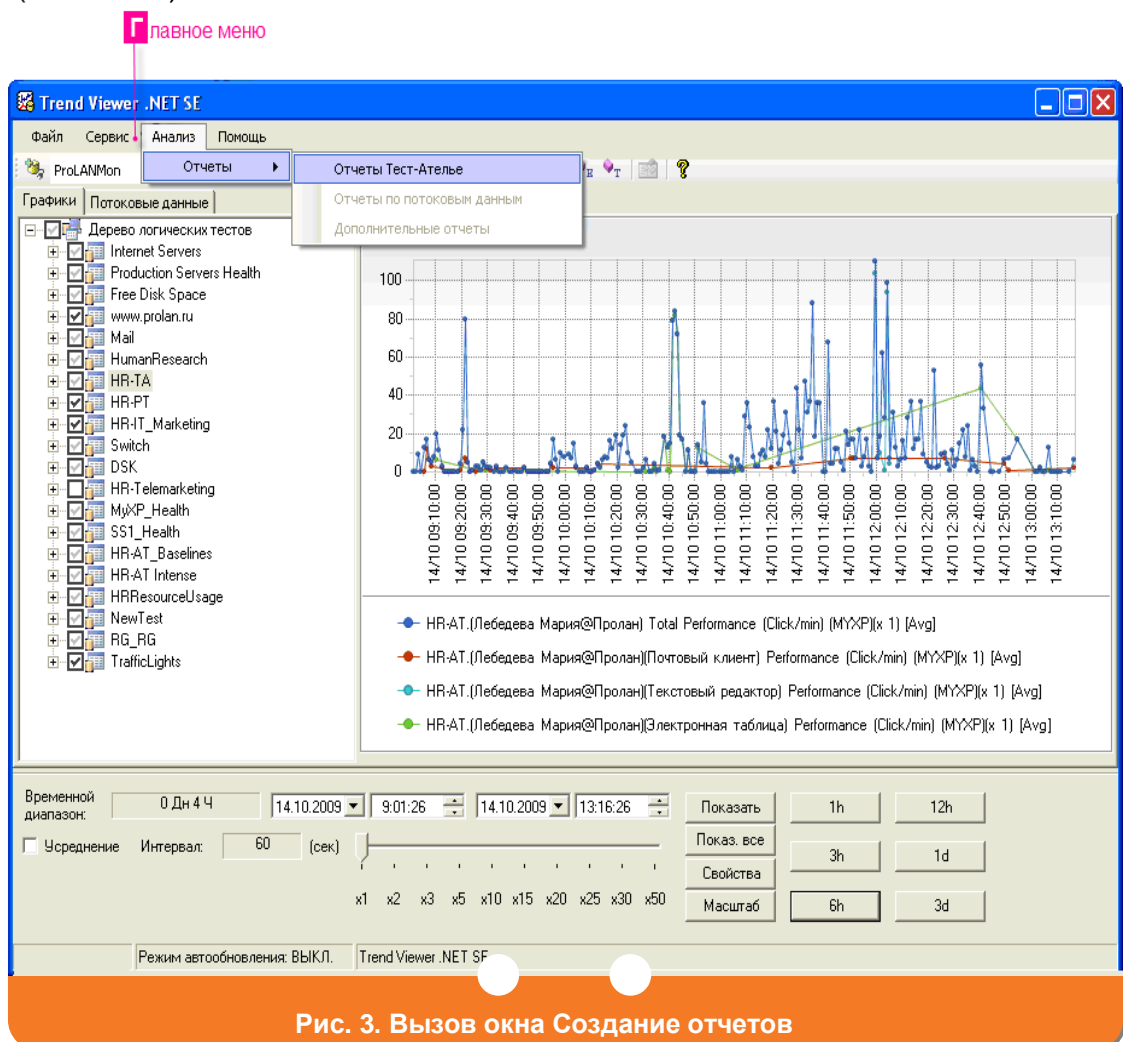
Главное меню

Trend Viewer .NET SE

Файл Сервис Анализ Помощь

ProLANMon

Отчеты

Отчеты Тест-Ателье

Отчеты по потоковым данным

Дополнительные отчеты

Графики Потоковые данные

Дерево логических тестов
Internet Servers
Production Servers Health
Free Disk Space
www.prolan.ru
Mail
HumanResearch
HR-TA
HR-PT
HR-IT_Marketing
Switch
DSK
HR-Telemarketing
MyXP_Health
SS1_Health
HR-AT_Baselines
HR-AT Intense
HRResourceUsage
NewTest
RG_RG
TrafficLights

100
80
60
40
20
0

14/10 09:10:00
14/10 09:20:00
14/10 09:30:00
14/10 09:40:00
14/10 09:50:00
14/10 10:00:00
14/10 10:10:00
14/10 10:20:00
14/10 10:30:00
14/10 10:40:00
14/10 10:50:00
14/10 11:00:00
14/10 11:10:00
14/10 11:20:00
14/10 11:30:00
14/10 11:40:00
14/10 11:50:00
14/10 12:00:00
14/10 12:10:00
14/10 12:20:00
14/10 12:30:00
14/10 12:40:00
14/10 12:50:00
14/10 13:00:00
14/10 13:10:00

HR-AT.(Лебедева Мария@Пролан) Total Performance (Click/min) (MYXP)(x 1) [Avg]
HR-AT.(Лебедева Мария@Пролан)(Почтовый клиент) Performance (Click/min) (MYXP)(x 1) [Avg]
HR-AT.(Лебедева Мария@Пролан)(Текстовый редактор) Performance (Click/min) (MYXP)(x 1) [Avg]
HR-AT.(Лебедева Мария@Пролан)(Электронная таблица) Performance (Click/min) (MYXP)(x 1) [Avg]

Временной диапазон: 0 Дн 4 Ч 14.10.2009 9:01:26 14.10.2009 13:16:26 Показать 1h 12h

Усреднение Интервал: 60 (сек) Показ. все 3h 1d

Свойства

x1 x2 x3 x5 x10 x15 x20 x25 x30 x50 Масштаб 6h 3d

Режим автообновления: ВЫКЛ. Trend Viewer .NET SE

Рис. 3. Вызов окна Создание отчетов